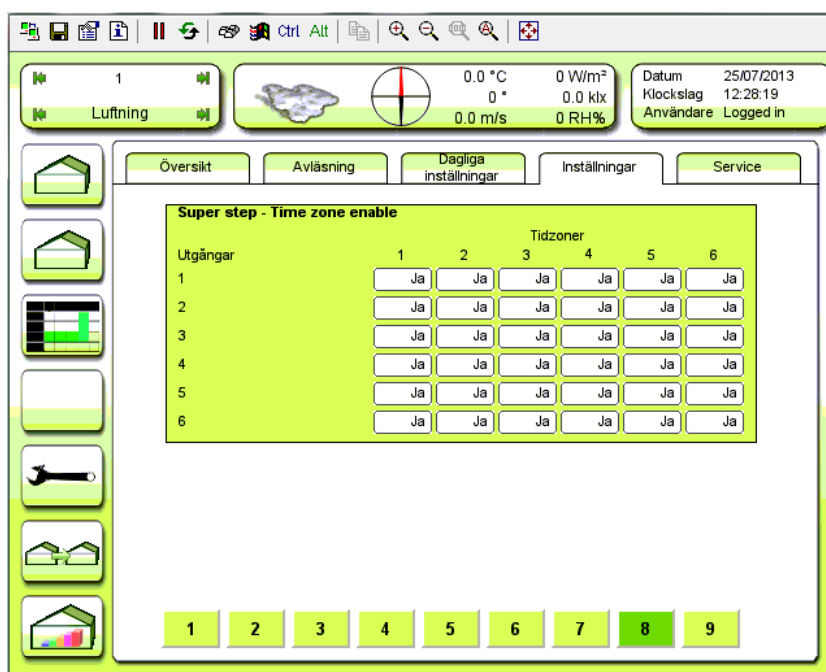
Ctrl Alt

1
Luftning

0.0 °C
0 °
0.0 m/s

0 W/m²
0.0 klx
0 RH%

Datum 25/07/2013
Klockslag 12:28:19
Användare Logged in

Översikt | Avläsning | Dagliga inställningar | Inställningar | Service

Super step - Time zone enable

Tidzoner

| Utgångar | 1 | 2 | 3 | 4 | 5 | 6 |
|---|---|---|---|---|---|---|
| 1 | Ja | Ja | Ja | Ja | Ja | Ja |
| 2 | Ja | Ja | Ja | Ja | Ja | Ja |
| 3 | Ja | Ja | Ja | Ja | Ja | Ja |
| 4 | Ja | Ja | Ja | Ja | Ja | Ja |
| 5 | Ja | Ja | Ja | Ja | Ja | Ja |
| 6 | Ja | Ja | Ja | Ja | Ja | Ja |

1 2 3 4 5 6 7 8 9